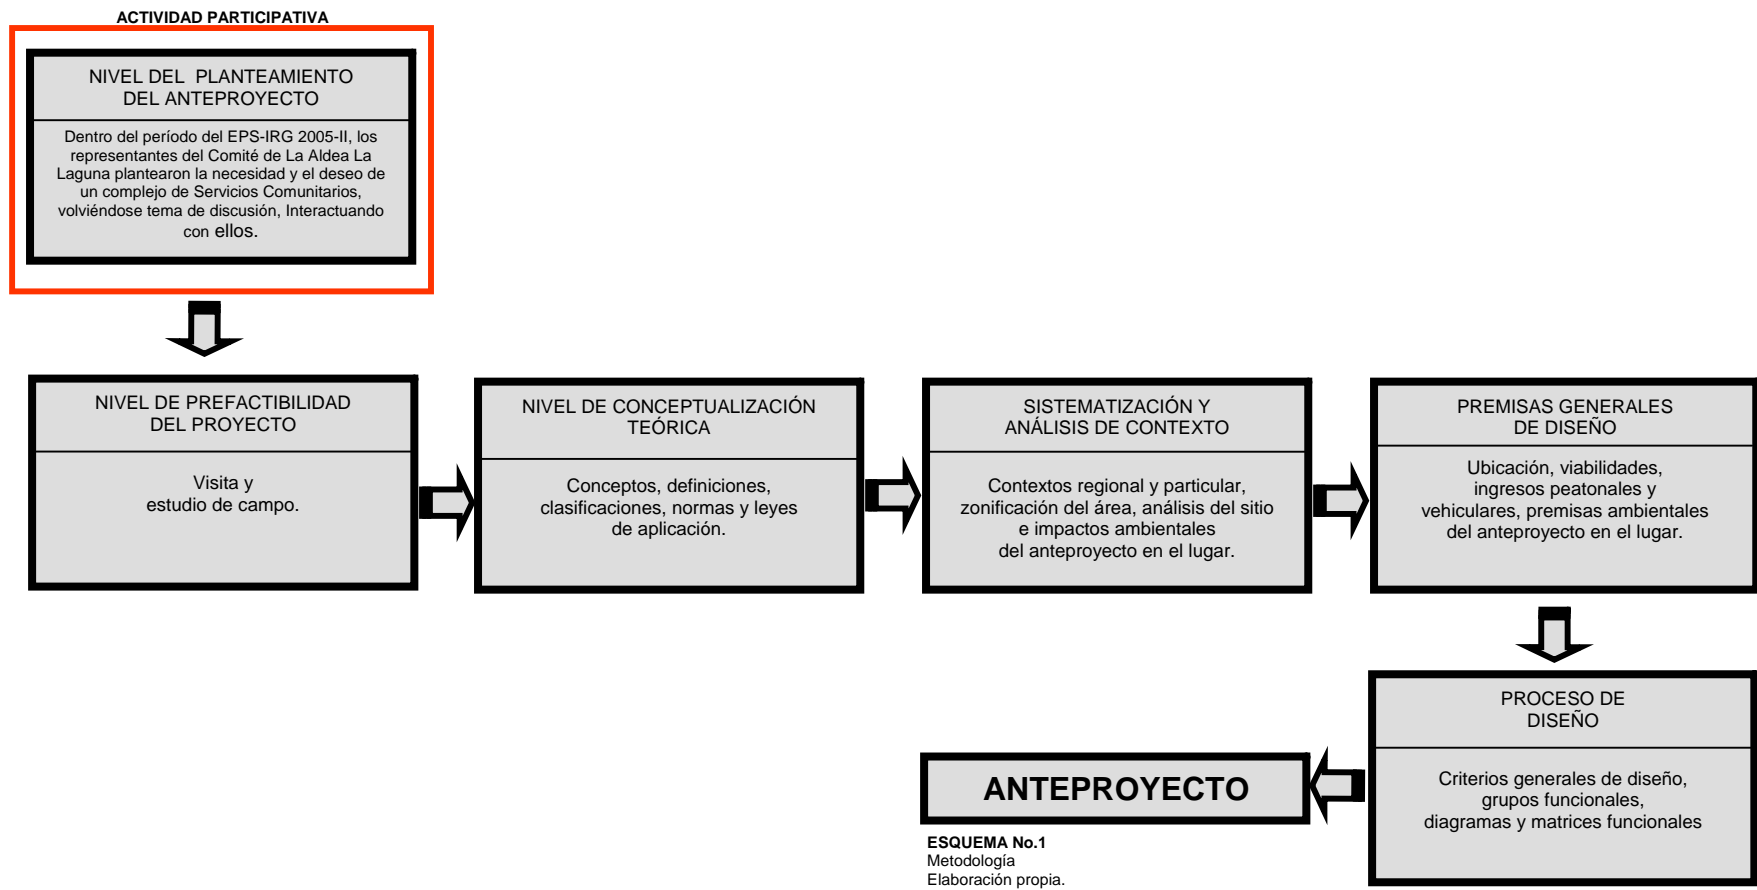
ACTIVIDAD PARTICIPATIVA

NIVEL DEL PLANTEAMIENTO DEL ANTEPROYECTO

Dentro del período del EPS-IRG 2005-II, los representantes del Comité de La Aldea La Laguna plantearon la necesidad y el deseo de un complejo de Servicios Comunitarios, volviéndose tema de discusión, Interactuando con ellos.

NIVEL DE PREFACTIBILIDAD DEL PROYECTO

Visita y estudio de campo.

NIVEL DE CONCEPTUALIZACIÓN TEÓRICA

Conceptos, definiciones, clasificaciones, normas y leyes de aplicación.

SISTEMATIZACIÓN Y ANÁLISIS DE CONTEXTO

Contextos regional y particular, zonificación del área, análisis del sitio e impactos ambientales del anteproyecto en el lugar.

PREMISAS GENERALES DE DISEÑO

Ubicación, viabilidades, ingresos peatonales y vehiculares, premisas ambientales del anteproyecto en el lugar.

PROCESO DE DISEÑO

Criterios generales de diseño, grupos funcionales, diagramas y matrices funcionales

ANTEPROYECTO

ESQUEMA No.1
Metodología
Elaboración propia.